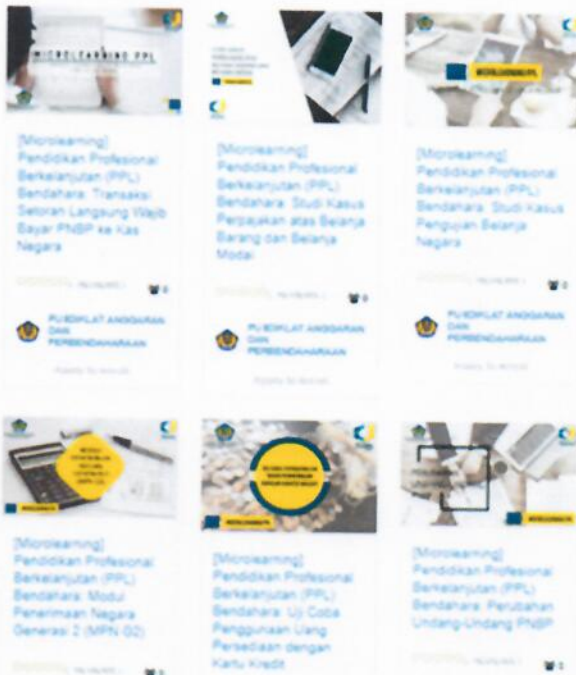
MICROLEARNING PPL

[Microlearning] Pendidikan Profesional Berkelanjutan (PPL) Bendahara: Transaksi Setoran Langsung Wajib Bayar PNBP ke Kas Negara

0

PUSDIKLAT ANGGARAN DAN PERBENDAHARAAN

[Microlearning] Pendidikan Profesional Berkelanjutan (PPL) Bendahara: Studi Kasus Perpajakan atas Belanja Barang dan Belanja Modal

0

PUSDIKLAT ANGGARAN DAN PERBENDAHARAAN

MICROLEARNING PPL

[Microlearning] Pendidikan Profesional Berkelanjutan (PPL) Bendahara: Studi Kasus Pengujian Belanja Negara

0

PUSDIKLAT ANGGARAN DAN PERBENDAHARAAN

MICROLEARNING

[Microlearning] Pendidikan Profesional Berkelanjutan (PPL) Bendahara: Modul Penerimaan Negara Generasi 2 (MPN G2)

MICROLEARNING

[Microlearning] Pendidikan Profesional Berkelanjutan (PPL) Bendahara: Uji Coba Penggunaan Uang Persediaan dengan Kartu Kredit

MICROLEARNING

[Microlearning] Pendidikan Profesional Berkelanjutan (PPL) Bendahara: Perubahan Undang-Undang PNBP

0